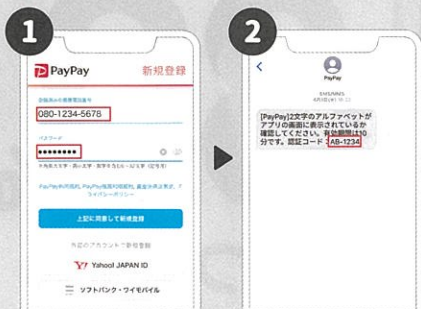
1

PayPay 新規登録

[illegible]

080-1234-5678

パスワード

••••••••

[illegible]

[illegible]

上記に同意して新規登録

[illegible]

Yahoo! JAPAN ID

ソフトバンク・ワイモバイル

2

PayPay

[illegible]

[PayPay]2文字のアルファベットがアプリの画面に表示されているか確認してください。有効期限は10分です。認証コード：AB-1234